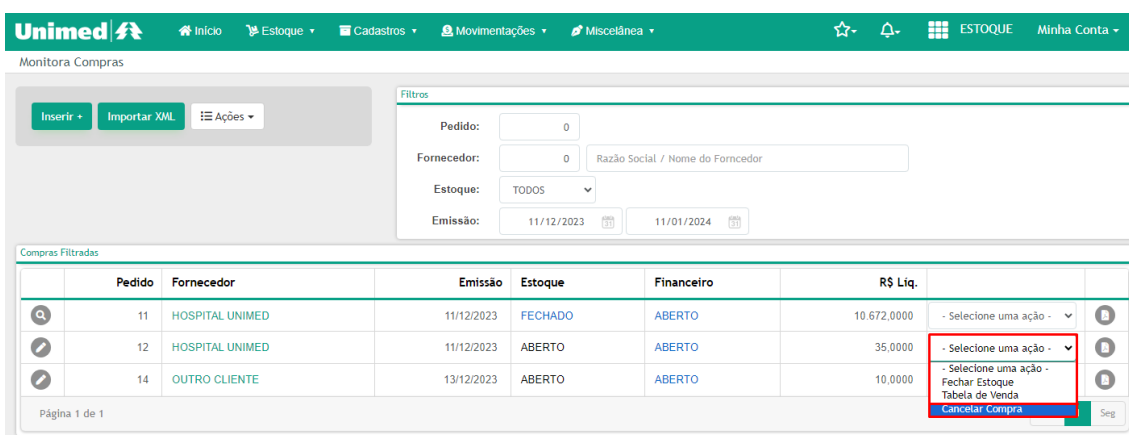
Unimed

Início Estoque ▾ Cadastros ▾ Movimentações ▾ Miscelânea ▾

ESTOQUE Minha Conta ▾

Monitora Compras

Inserir + Importar XML Ações ▾

Filtros

Pedido: 0

Fornecedor: 0 Razão Social / Nome do Forncedor

Estoque: TODOS

Emissão: 11/12/2023 11/01/2024

Compras Filtradas

| | Pedido | Fornecedor | Emissão | Estoque | Financeiro | R$ Liq. | | |
|---|---|---|---|---|---|---|---|---|
| | 11 | HOSPITAL UNIMED | 11/12/2023 | FECHADO | ABERTO | 10.672,0000 | - Selecione uma ação - | |
| | 12 | HOSPITAL UNIMED | 11/12/2023 | ABERTO | ABERTO | 35,0000 | - Selecione uma ação - | |
| | 14 | OUTRO CLIENTE | 13/12/2023 | ABERTO | ABERTO | 10,0000 | | |

- Selecione uma ação -
Fechar Estoque
Tabela de Venda
Cancelar Compra

Página 1 de 1

Seg